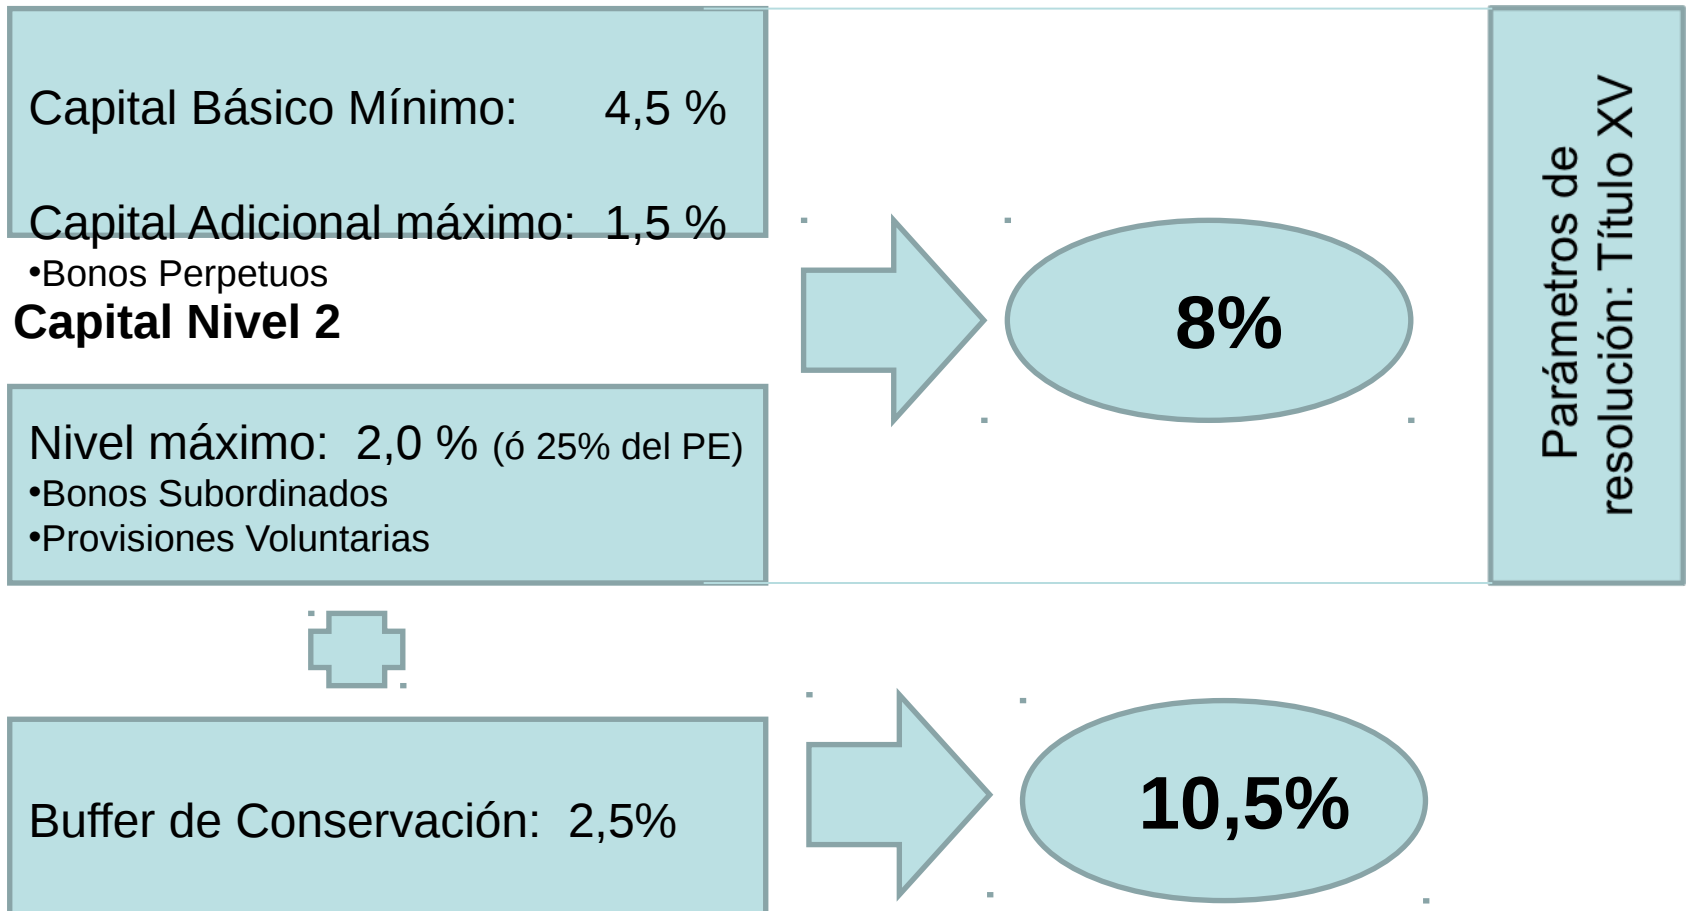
Capital Básico Mínimo: 4,5 %

Capital Adicional máximo: 1,5 %
•Bonos Perpetuos

Capital Nivel 2

Nivel máximo: 2,0 % (ó 25% del PE)
•Bonos Subordinados
•Provisiones Voluntarias

8%

Parámetros de resolución: Título XV

Buffer de Conservación: 2,5%

10,5%